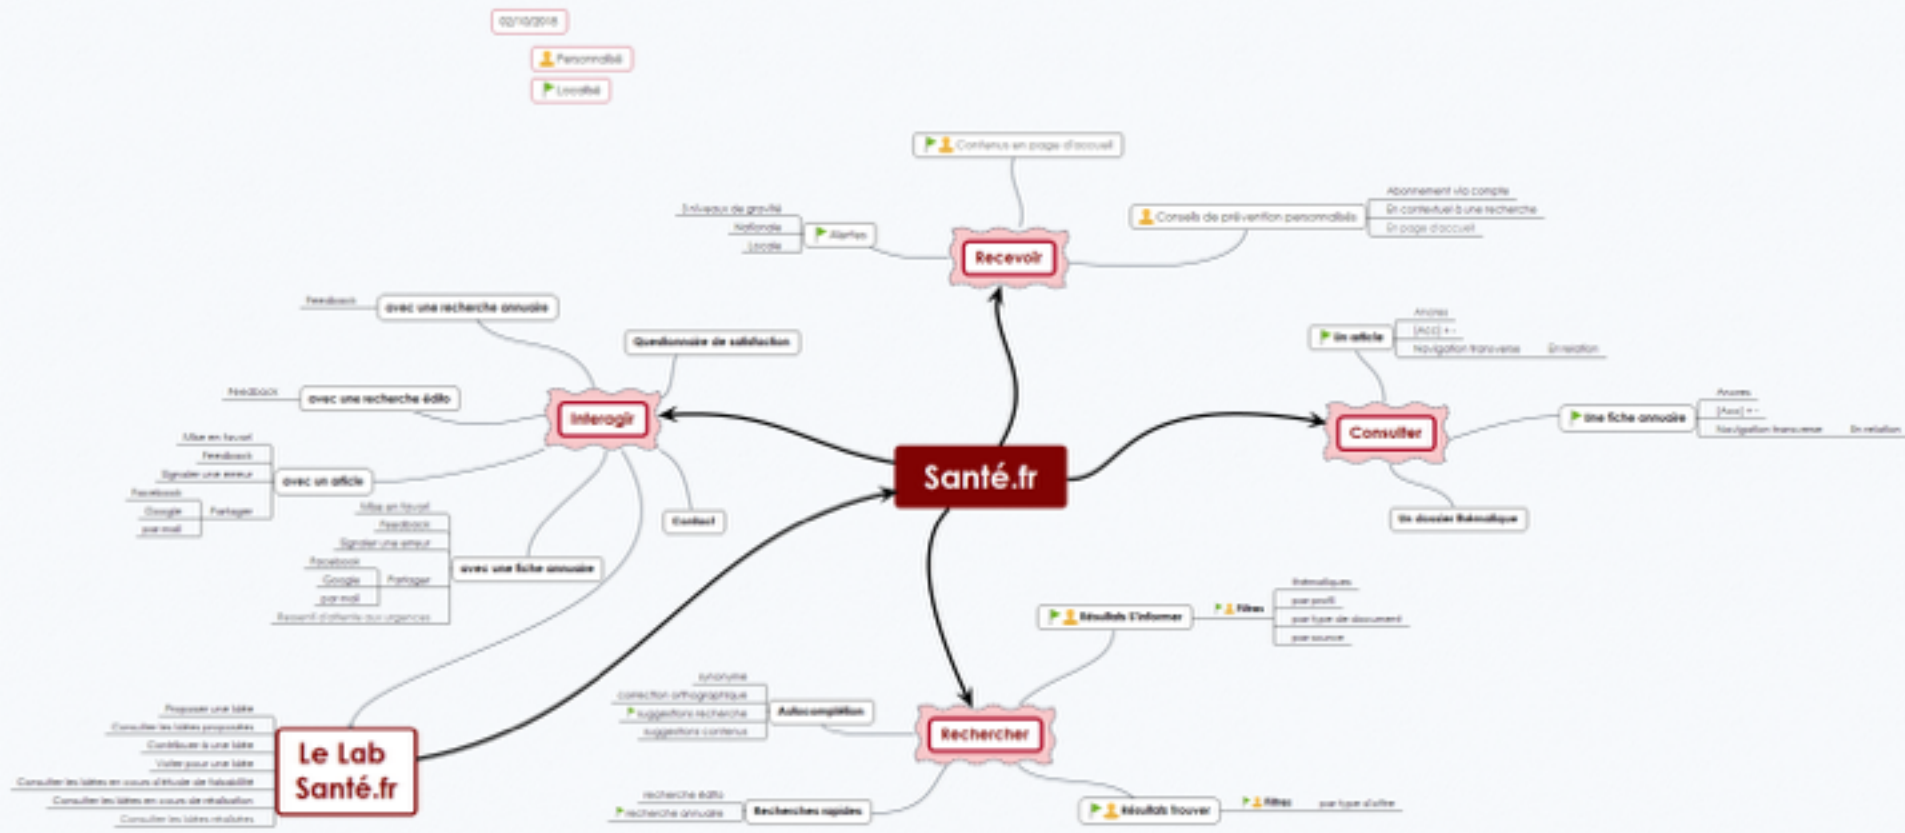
02/10/2018

Personnalisé

Localisé

Contenus en page d'accueil

3 niveaux de gravité
Nationale
Locale
Alertes

Conseils de prévention personnalisés
Abonnement via compte
En contextuel à une recherche
En page d'accueil

Recevoir

Feedback
avec une recherche annuaire

Questionnaire de satisfaction

Feedback
avec une recherche édito

Interagir

Mise en favori
Feedback
Signaler une erreur
Facebook
Google
par mail
Partager
avec un article

Mise en favori
Feedback
Signaler une erreur
Facebook
Google
par mail
Partager
Ressenti d'attente aux urgences
avec une fiche annuaire

Contact

Santé.fr

Un article
Ancres
[Acc] + -
Navigation transverse
En relation

Consulter

Une fiche annuaire
Ancres
[Acc] + -
Navigation transverse
En relation

Un dossier thématique

Résultats S'informer
Filtres
thématiques
par profil
par type de document
par source

synonyme
correction orthographique
suggestions recherche
suggestions contenus
Autocomplétion

Rechercher

recherche édito
recherche annuaire
Recherches rapides

Résultats trouver
Filtres
par type d'offre

Proposer une idée
Consulter les idées proposées
Contribuer à une idée
Voter pour une idée
Consulter les idées en cours d'étude de faisabilité
Consulter les idées en cours de réalisation
Consulter les idées réalisées

Le Lab Santé.fr